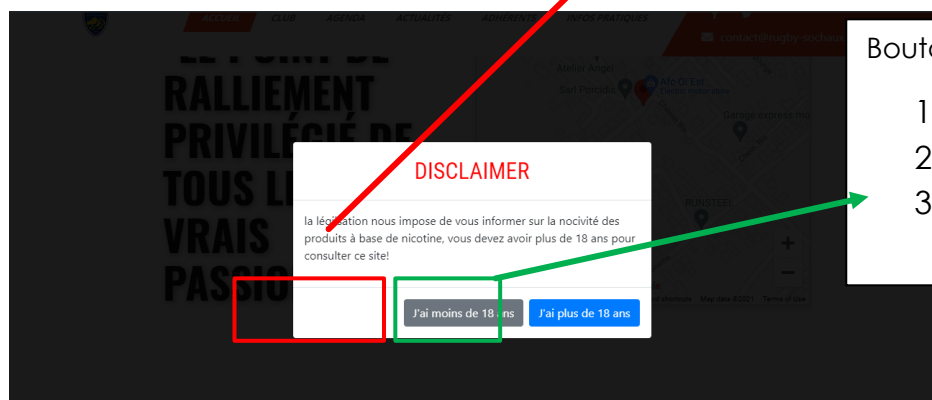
ACCUEIL CLUB AGENDA ACTUALITES ADHERENTS INFOS PRATIQUES

contact@rugby-sochau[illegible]

"LE POINT DE RALLIEMENT PRIVILÉGIÉ DE TOUS L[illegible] VRAIS PASSIO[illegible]

Atelier Angel
Sari Poroddi
Afe Of Eat
Garage express mo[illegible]
BONSTEEL

Map data ©2021 Terms of Use

Bouto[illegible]
1
2
3

DISCLAIMER

la législation nous impose de vous informer sur la nocivité des produits à base de nicotine, vous devez avoir plus de 18 ans pour consulter ce site!

J'ai moins de 18 ans

J'ai plus de 18 ans